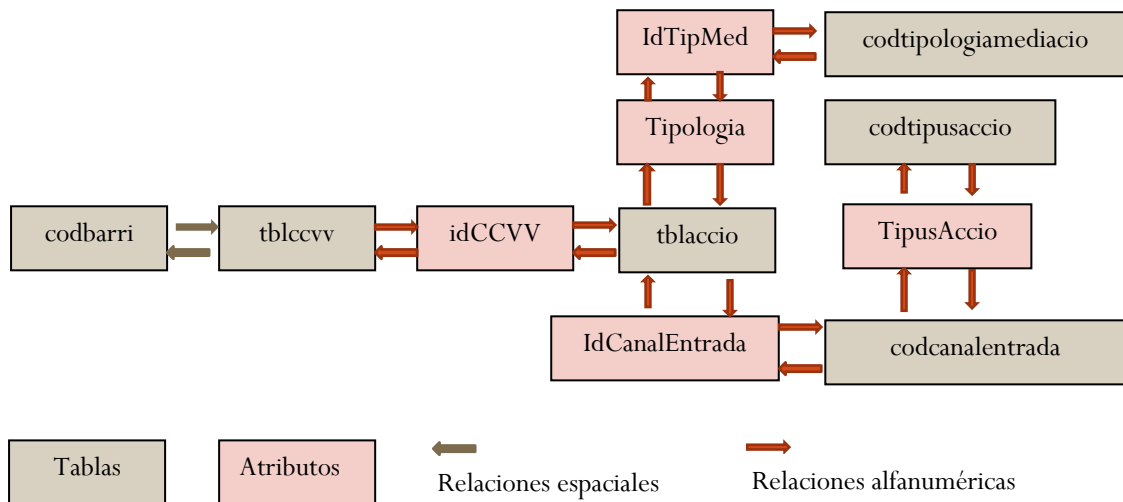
IdTipMed

codtipologiamediacio

Tipologia

codtipusaccio

codbarri

tblccvv

idCCVV

tblaccio

TipusAccio

IdCanalEntrada

codcanalentrada

Tablas

Atributos

Relaciones espaciales

Relaciones alfanuméricas